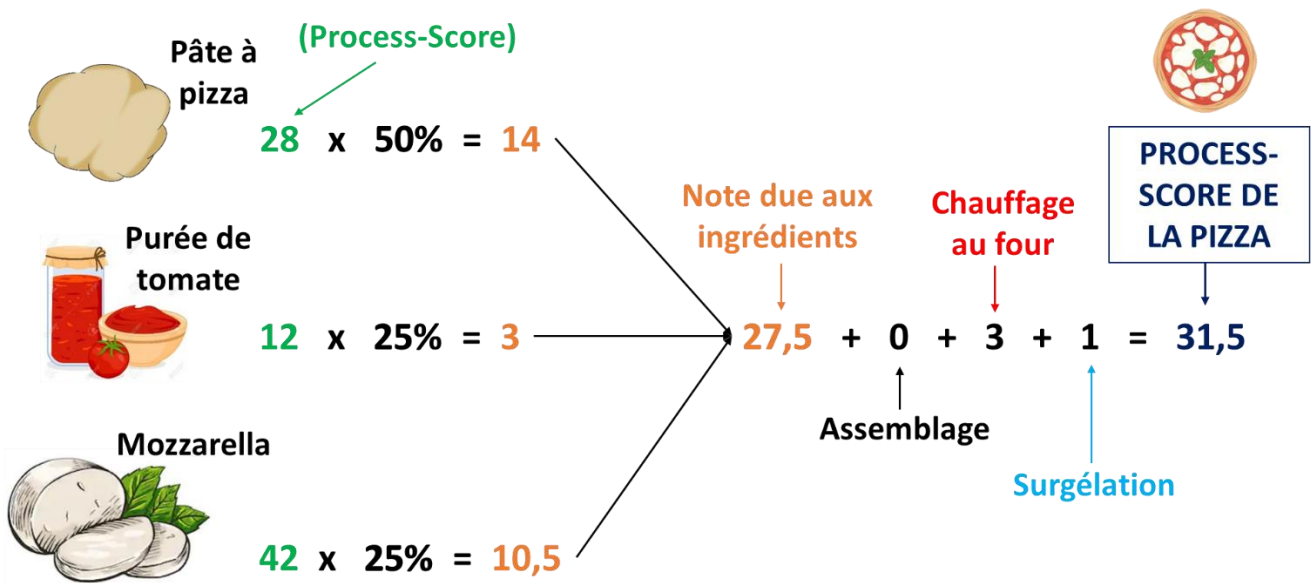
Pâte à pizza

(Process-Score)

28 x 50% = 14

Purée de tomate

12 x 25% = 3

Mozzarella

42 x 25% = 10,5

Note due aux ingrédients

Chauffage au four

PROCESS-SCORE DE LA PIZZA

27,5 + 0 + 3 + 1 = 31,5

Assemblage

Surgélation